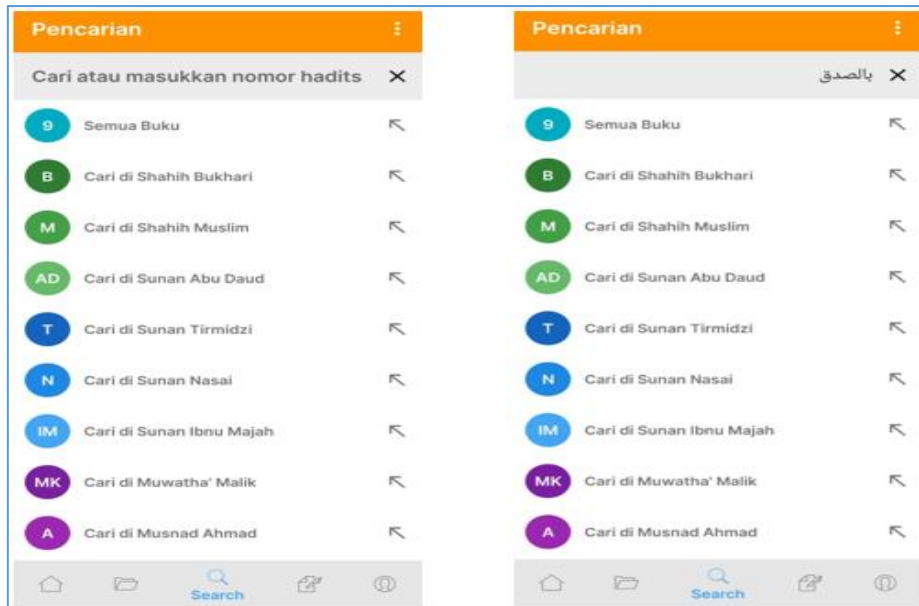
Pencarian

Cari atau masukkan nomor hadits ✕

9 Semua Buku
B Cari di Shahih Bukhari
M Cari di Shahih Muslim
AD Cari di Sunan Abu Daud
T Cari di Sunan Tirmidzi
N Cari di Sunan Nasai
IM Cari di Sunan Ibnu Majah
MK Cari di Muwatha' Malik
A Cari di Musnad Ahmad

Search

Pencarian

✕ بالصدق

9 Semua Buku
B Cari di Shahih Bukhari
M Cari di Shahih Muslim
AD Cari di Sunan Abu Daud
T Cari di Sunan Tirmidzi
N Cari di Sunan Nasai
IM Cari di Sunan Ibnu Majah
MK Cari di Muwatha' Malik
A Cari di Musnad Ahmad

Search